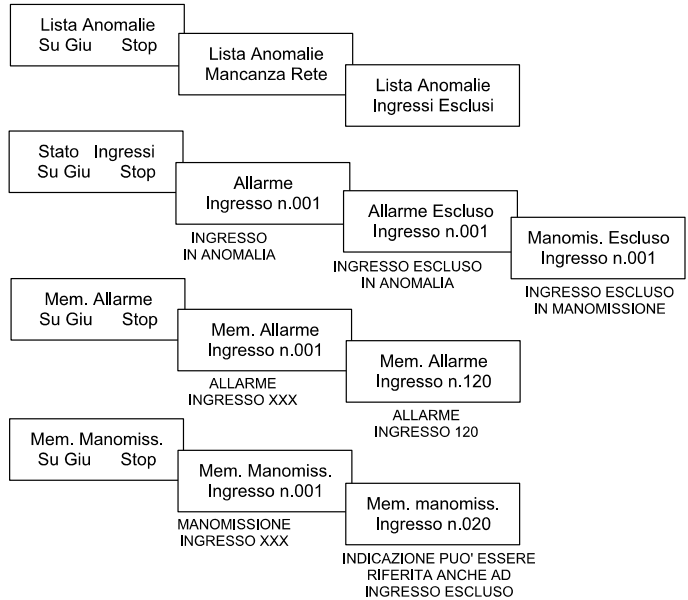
Lista Anomalie
Su Giu Stop

Lista Anomalie
Mancanza Rete

Lista Anomalie
Ingressi Esclusi

Stato Ingressi
Su Giu Stop

Allarme
Ingresso n.001

INGRESSO
IN ANOMALIA

Allarme Escluso
Ingresso n.001

INGRESSO ESCLUSO
IN ANOMALIA

Manomis. Escluso
Ingresso n.001

INGRESSO ESCLUSO
IN MANOMISSIONE

Mem. Allarme
Su Giu Stop

Mem. Allarme
Ingresso n.001

ALLARME
INGRESSO XXX

Mem. Allarme
Ingresso n.120

ALLARME
INGRESSO 120

Mem. Manomiss.
Su Giu Stop

Mem. Manomiss.
Ingresso n.001

MANOMISSIONE
INGRESSO XXX

Mem. manomiss.
Ingresso n.020

INDICAZIONE PUO' ESSERE
RIFERITA ANCHE AD
INGRESSO ESCLUSO